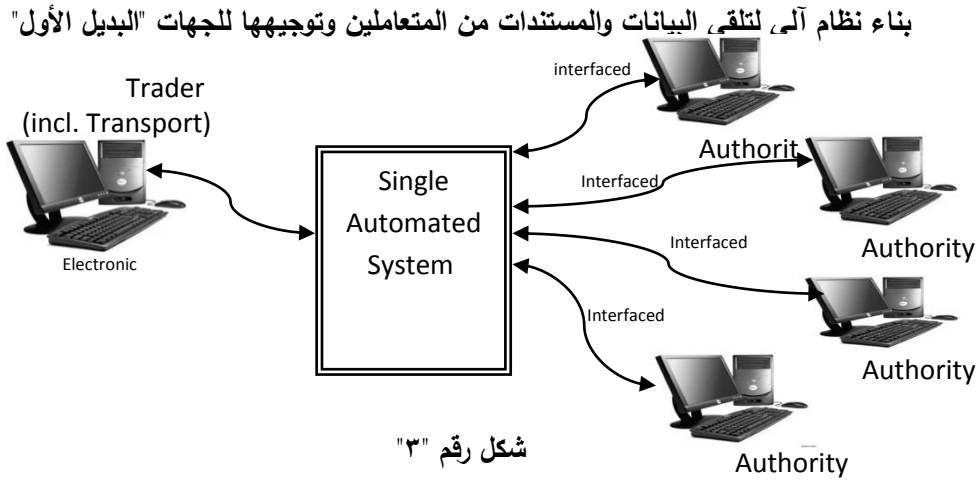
بناء نظام آلى لتلقى البيانات والمستندات من المتعاملين وتوجيهها للجهات "البديل الأول"

Trader (incl. Transport)

Electronic

Single Automated System

interfaced

Authorit

Interfaced

Authority

Interfaced

Authority

Interfaced

Authority

شكل رقم "٣"